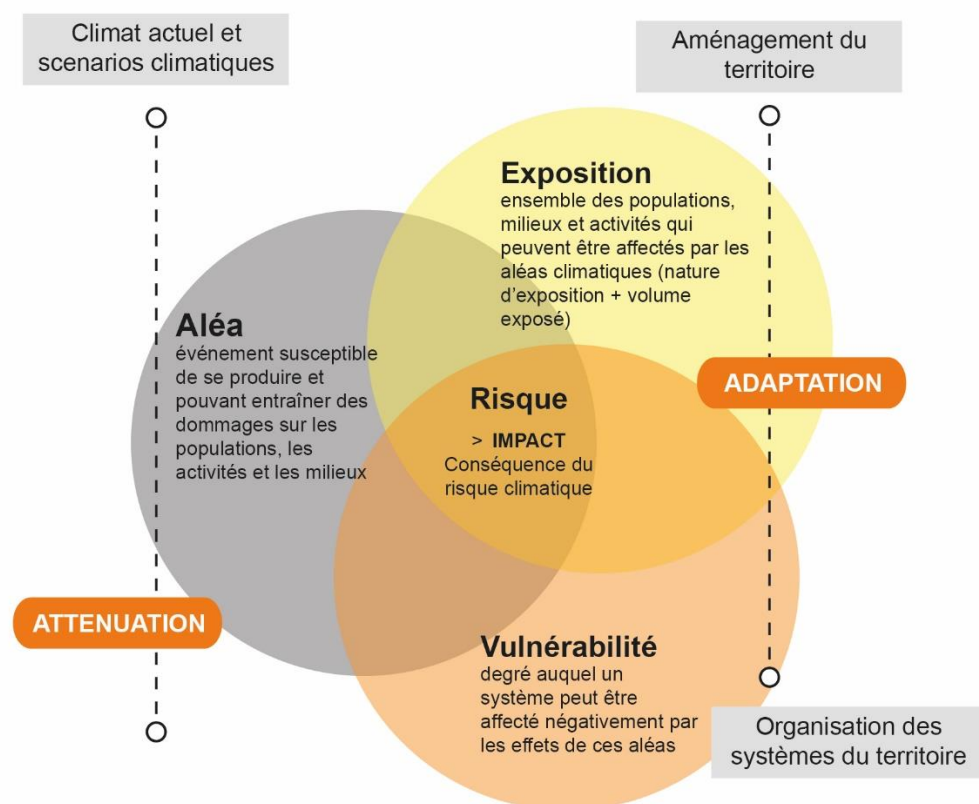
Climat actuel et scenarios climatiques

Aménagement du territoire

Exposition
ensemble des populations, milieux et activités qui peuvent être affectés par les aléas climatiques (nature d'exposition + volume exposé)

Aléa
événement susceptible de se produire et pouvant entraîner des dommages sur les populations, les activités et les milieux

Risque
> IMPACT
Conséquence du risque climatique

ADAPTATION

ATTENUATION

Vulnérabilité
degré auquel un système peut être affecté négativement par les effets de ces aléas

Organisation des systèmes du territoire